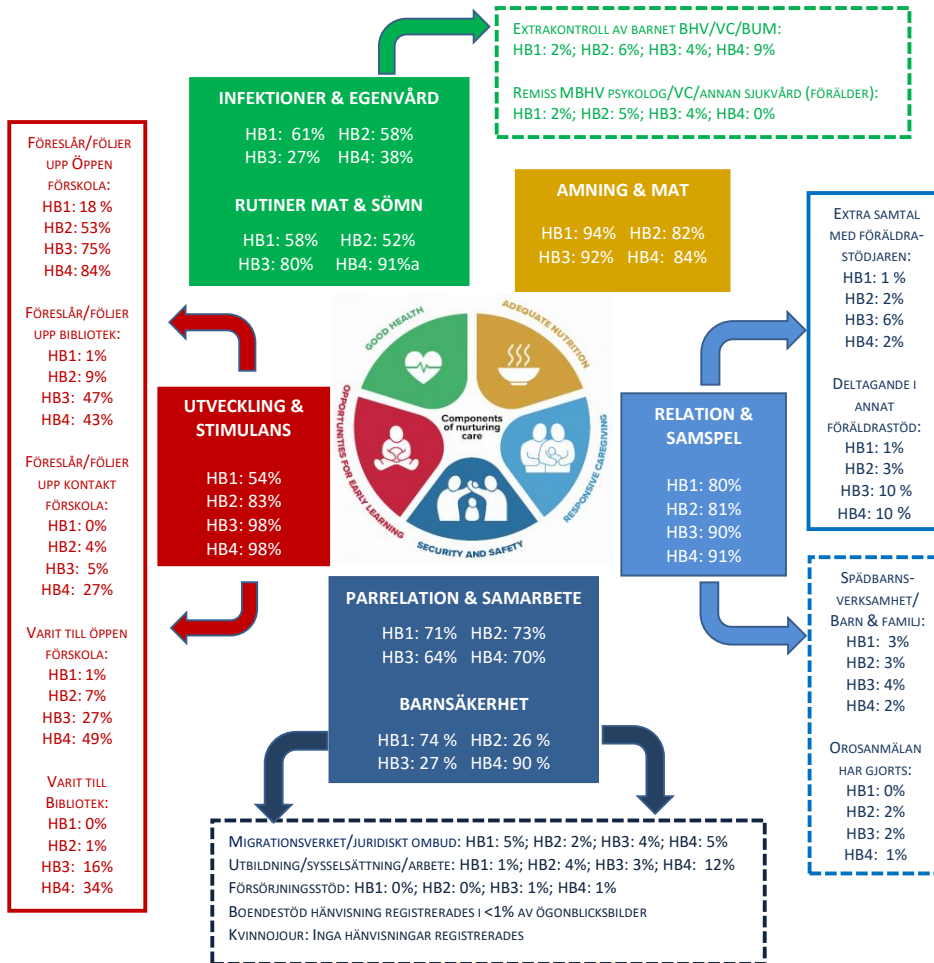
Extrakontroll av barnet BHV/VC/BUM:
HB1: 2%; HB2: 6%; HB3: 4%; HB4: 9%

Remiss MBHV psykolog/VC/annan sjukvård (förälder):
HB1: 2%; HB2: 5%; HB3: 4%; HB4: 0%

INFEKTIONER & EGENVÅRD
HB1: 61% HB2: 58%
HB3: 27% HB4: 38%

RUTINER MAT & SÖMN
HB1: 58% HB2: 52%
HB3: 80% HB4: 91%a

AMNING & MAT
HB1: 94% HB2: 82%
HB3: 92% HB4: 84%

Föreslår/följer upp Öppen förskola:
HB1: 18 %
HB2: 53%
HB3: 75%
HB4: 84%

Föreslår/följer upp bibliotek:
HB1: 1%
HB2: 9%
HB3: 47%
HB4: 43%

Föreslår/följer upp kontakt förskola:
HB1: 0%
HB2: 4%
HB3: 5%
HB4: 27%

Varit till öppen förskola:
HB1: 1%
HB2: 7%
HB3: 27%
HB4: 49%

Varit till Bibliotek:
HB1: 0%
HB2: 1%
HB3: 16%
HB4: 34%

UTVECKLING & STIMULANS
HB1: 54%
HB2: 83%
HB3: 98%
HB4: 98%

GOOD HEALTH
ADEQUATE NUTRITION
RESPONSIVE CAREGIVING
SECURITY AND SAFETY
OPPORTUNITIES FOR EARLY LEARNING
Components of nurturing care

RELATION & SAMSPEL
HB1: 80%
HB2: 81%
HB3: 90%
HB4: 91%

Extra samtal med föräldra-stödjaren:
HB1: 1 %
HB2: 2%
HB3: 6%
HB4: 2%

Deltagande i annat föräldrastöd:
HB1: 1%
HB2: 3%
HB3: 10 %
HB4: 10 %

Spädbarns-verksamhet/ Barn & familj:
HB1: 3%
HB2: 3%
HB3: 4%
HB4: 2%

Orosanmälan har gjorts:
HB1: 0%
HB2: 2%
HB3: 2%
HB4: 1%

PARRELATION & SAMARBETE
HB1: 71% HB2: 73%
HB3: 64% HB4: 70%

BARNSÄKERHET
HB1: 74 % HB2: 26 %
HB3: 27 % HB4: 90 %

Migrationsverket/juridiskt ombud: HB1: 5%; HB2: 2%; HB3: 4%; HB4: 5%
Utbildning/sysselsättning/arbete: HB1: 1%; HB2: 4%; HB3: 3%; HB4: 12%
Försörjningsstöd: HB1: 0%; HB2: 0%; HB3: 1%; HB4: 1%
Boendestöd hänvisning registrerades i <1% av ögonblicksbilder
Kvinnojour: Inga hänvisningar registrerades